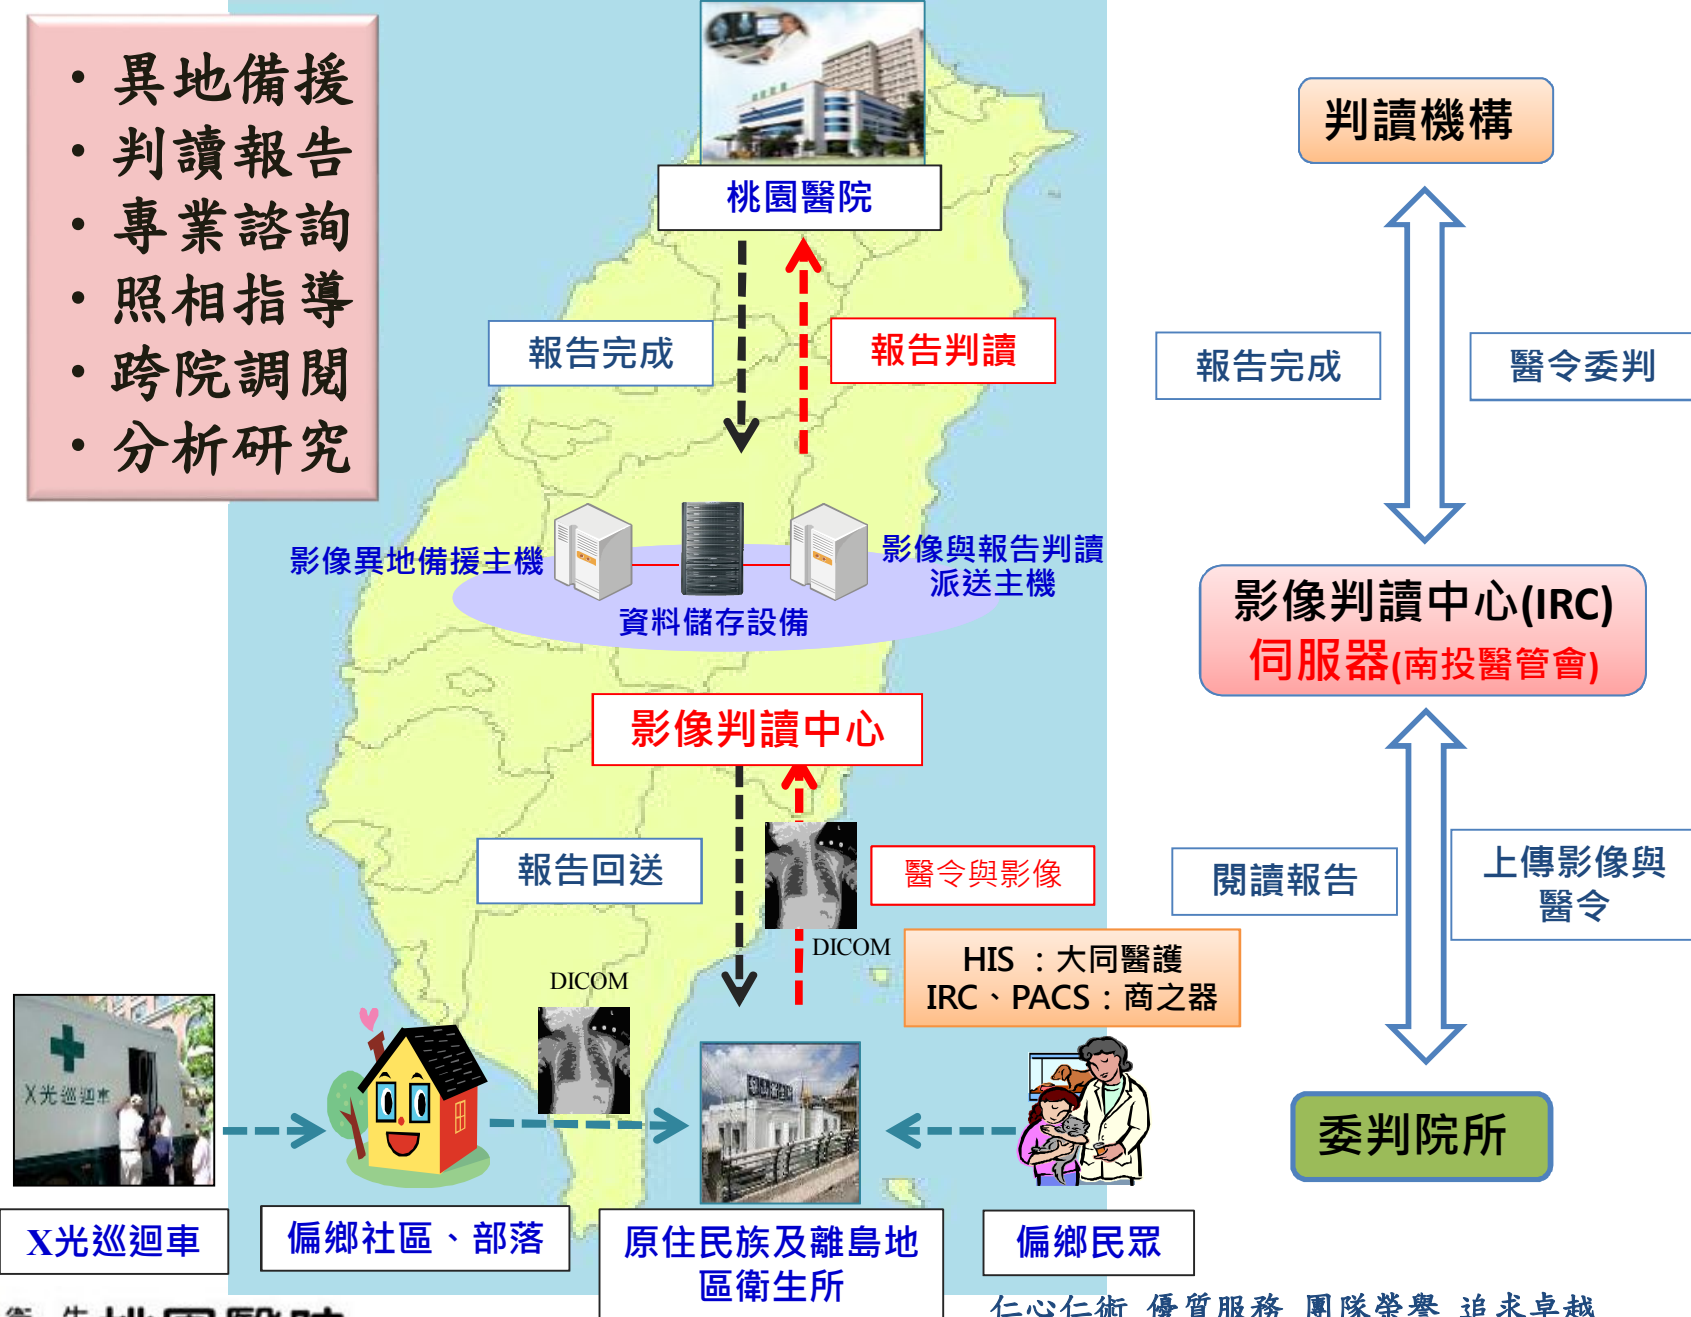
• 異地備援
• 判讀報告
• 專業諮詢
• 照相指導
• 跨院調閱
• 分析研究

桃園醫院

報告完成

報告判讀

影像異地備援主機

影像與報告判讀派送主機

資料儲存設備

影像判讀中心

報告回送

醫令與影像

DICOM

DICOM

HIS ：大同醫護
IRC、PACS：商之器

X光巡迴車

X光巡迴車

偏鄉社區、部落

原住民族及離島地區衛生所

偏鄉民眾

判讀機構

報告完成

醫令委判

影像判讀中心(IRC)
伺服器(南投醫管會)

閱讀報告

上傳影像與醫令

委判院所

仁心仁術 優質服務 團隊榮譽 追求卓越

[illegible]